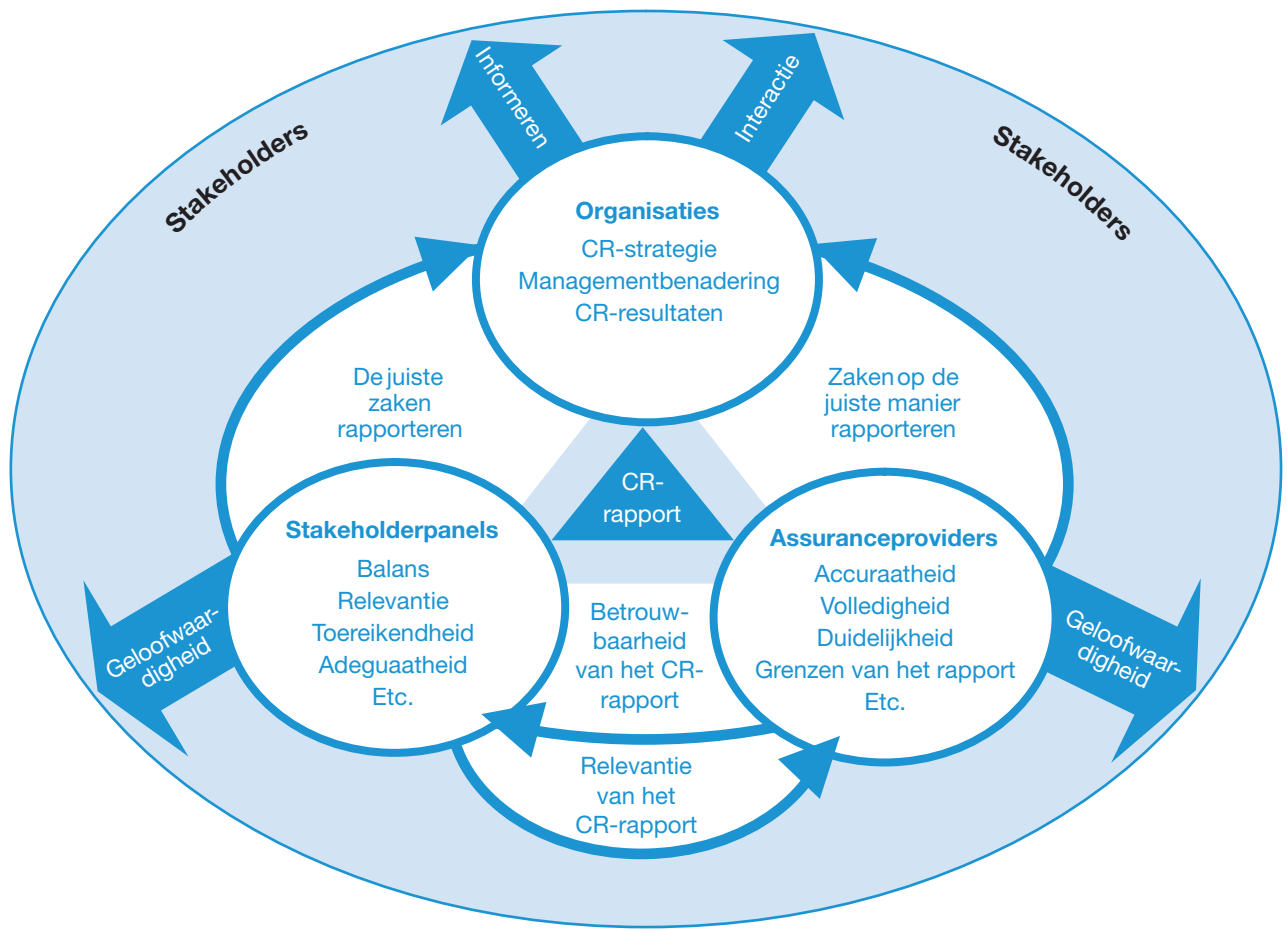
Stakeholders

Informeren

Interactie

Stakeholders

Organisaties
CR-strategie
Managementbenadering
CR-resultaten

De juiste zaken rapporteren

Zaken op de juiste manier rapporteren

CR-rapport

Stakeholderpanels
Balans
Relevantie
Toereikendheid
Adeguaatheid
Etc.

Assuranceproviders
Accuraatheid
Volledigheid
Duidelijkheid
Grenzen van het rapport
Etc.

Geloofwaardigheid

Betrouwbaarheid van het CR-rapport

Geloofwaardigheid

Relevantie van het CR-rapport